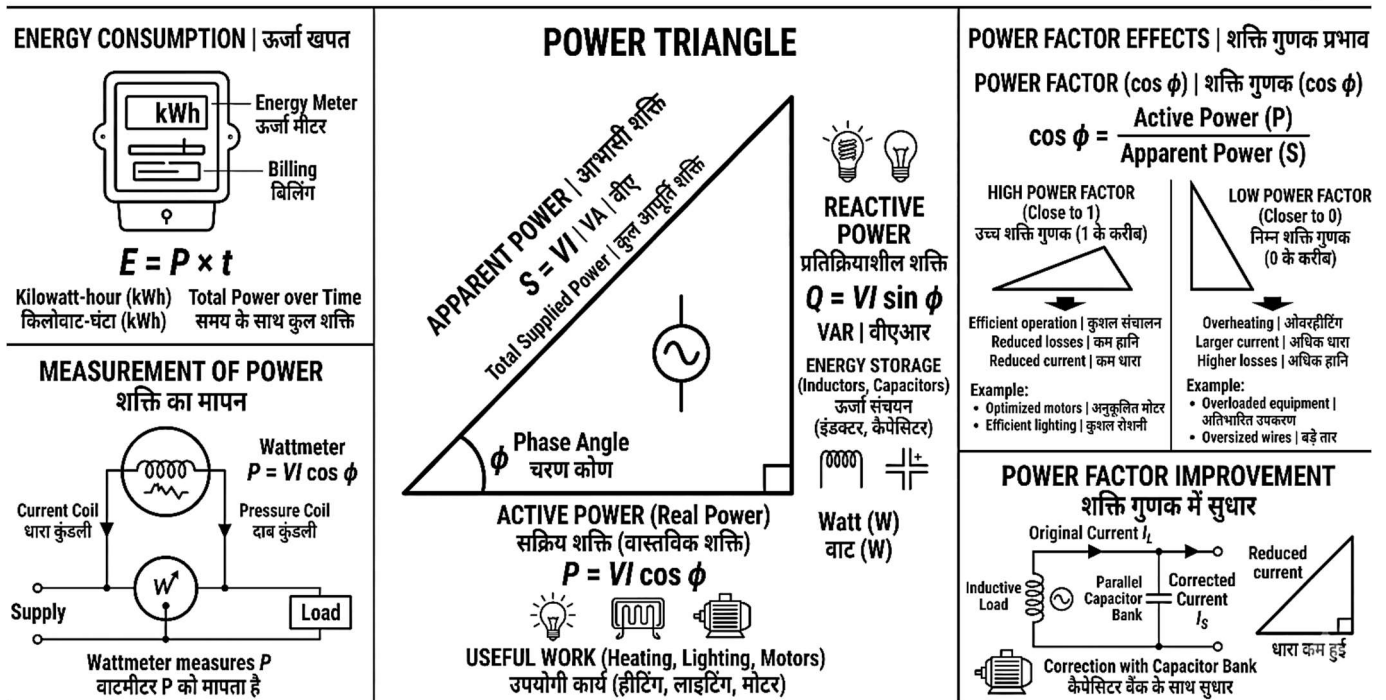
ENERGY CONSUMPTION | ऊर्जा खपत

kWh

Energy Meter
ऊर्जा मीटर

Billing
बिलिंग

$E = P \times t$

Kilowatt-hour (kWh)
किलोवाट-घंटा (kWh)

Total Power over Time
समय के साथ कुल शक्ति

MEASUREMENT OF POWER
शक्ति का मापन

Wattmeter
$P = VI \cos \phi$

Current Coil
धारा कुंडली

Pressure Coil
दाब कुंडली

W

Supply

Load

Wattmeter measures P
वाटमीटर P को मापता है

POWER TRIANGLE

APPARENT POWER | आभासी शक्ति
$S = VI$ | VA | वीए
Total Supplied Power | कुल आपूर्ति शक्ति

$\phi$ Phase Angle
चरण कोण

ACTIVE POWER (Real Power)
सक्रिय शक्ति (वास्तविक शक्ति)
$P = VI \cos \phi$

USEFUL WORK (Heating, Lighting, Motors)
उपयोगी कार्य (हीटिंग, लाइटिंग, मोटर)

REACTIVE POWER
प्रतिक्रियाशील शक्ति
$Q = VI \sin \phi$
VAR | वीएआर

ENERGY STORAGE
(Inductors, Capacitors)
ऊर्जा संचयन
(इंडक्टर, कैपेसिटर)

Watt (W)
वाट (W)

POWER FACTOR EFFECTS | शक्ति गुणक प्रभाव

POWER FACTOR ($\cos \phi$) | शक्ति गुणक ($\cos \phi$)

$\cos \phi = \frac{\text{Active Power (P)}}{\text{Apparent Power (S)}}$

HIGH POWER FACTOR
(Close to 1)
उच्च शक्ति गुणक (1 के करीब)

Efficient operation | कुशल संचालन
Reduced losses | कम हानि
Reduced current | कम धारा

Example:
• Optimized motors | अनुकूलित मोटर
• Efficient lighting | कुशल रोशनी

LOW POWER FACTOR
(Closer to 0)
निम्न शक्ति गुणक
(0 के करीब)

Overheating | ओवरहीटिंग
Larger current | अधिक धारा
Higher losses | अधिक हानि

Example:
• Overloaded equipment | अतिभारित उपकरण
• Oversized wires | बड़े तार

POWER FACTOR IMPROVEMENT
शक्ति गुणक में सुधार

Original Current $I_L$

Inductive Load

Parallel Capacitor Bank

Corrected Current $I_S$

Reduced current

धारा कम हुई

Correction with Capacitor Bank
कैपेसिटर बैंक के साथ सुधार